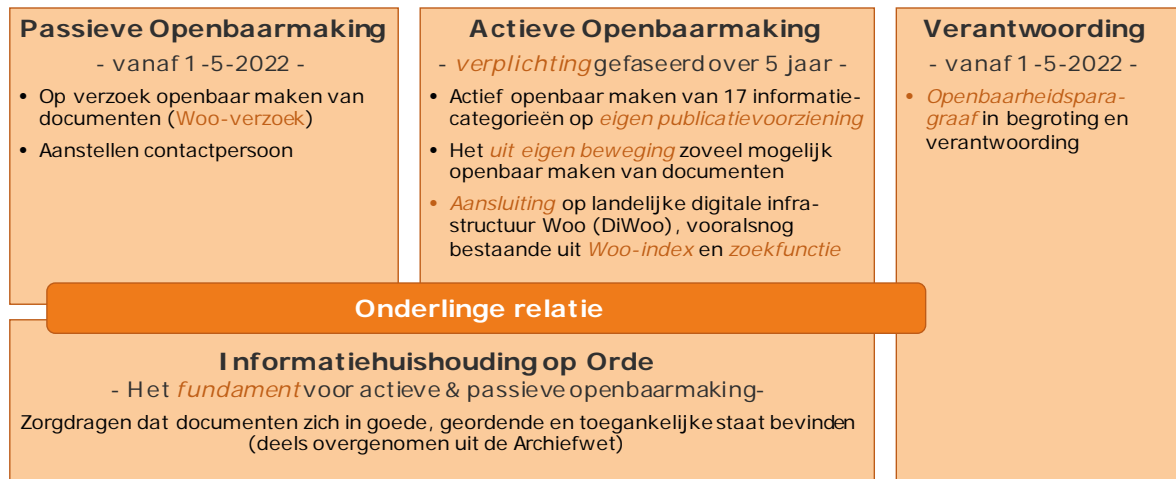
Passieve Openbaarmaking
- vanaf 1-5-2022 -

• Op verzoek openbaar maken van documenten (Woo-verzoek)
• Aanstellen contactpersoon

Actieve Openbaarmaking
- verplichting gefaseerd over 5 jaar -

• Actief openbaar maken van 17 informatiecategorieën op eigen publicatievoorziening
• Het uit eigen beweging zoveel mogelijk openbaar maken van documenten
• Aansluiting op landelijke digitale infrastructuur Woo (DiWoo), vooralsnog bestaande uit Woo-index en zoekfunctie

Verantwoording
- vanaf 1-5-2022 -

• Openbaarheidsparagraaf in begroting en verantwoording

Onderlinge relatie

Informatiehuishouding op Orde
- Het fundament voor actieve & passieve openbaarmaking-
Zorgdragen dat documenten zich in goede, geordende en toegankelijke staat bevinden (deels overgenomen uit de Archiefwet)